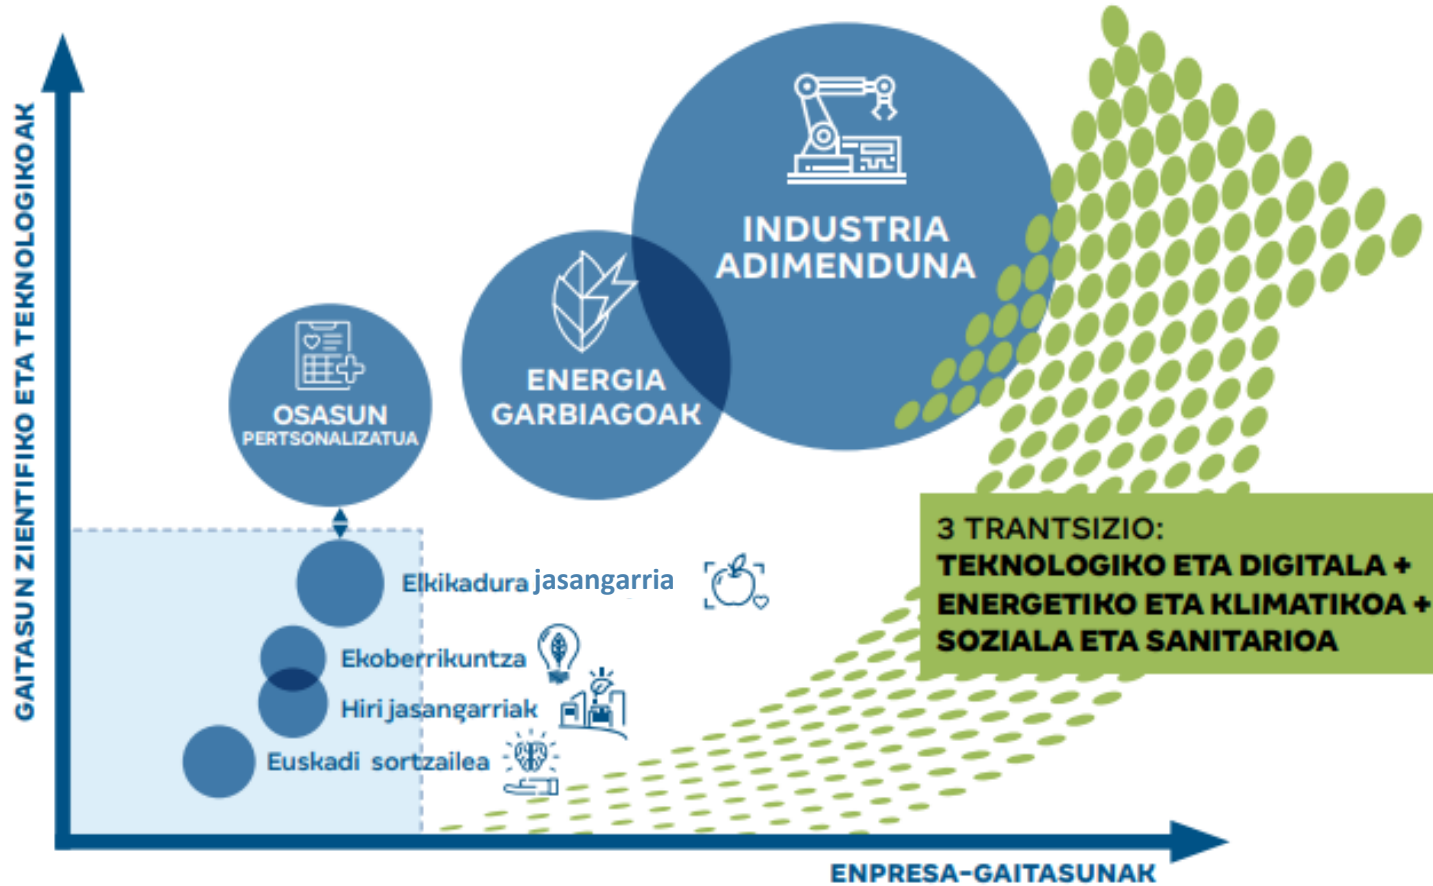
GAITASUN ZIENTIFIKO ETA TEKNOLOGIKOAK

INDUSTRIA ADIMENDUNA

ENERGIA GARBIAGOAK

OSASUN PERTSONALIZATUA

3 TRANTSIZIO:
TEKNOLOGIKO ETA DIGITALA +
ENERGETIKO ETA KLIMATIKOA +
SOZIALA ETA SANITARIOA

Elikikadura jasangarria

Ekoberrikuntza

Hiri jasangarriak

Euskadi sortzailea

ENPRESA-GAITASUNAK